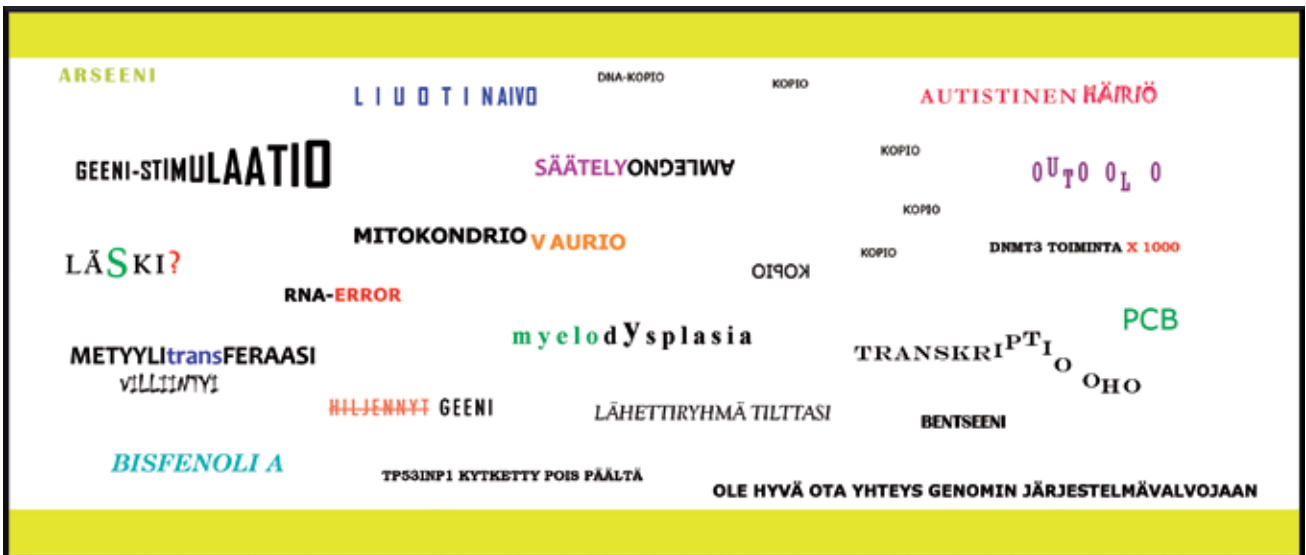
ARSEENI

LIUOTINAIVO

DNA-KOPIO

KOPIO

AUTISTINEN HÄIRIÖ

GEENI-STIMULAATIO

SÄÄTELYONGELMA

KOPIO

OUTO OLO

KOPIO

MITOKONDRIO VAURIO

LÄSKI?

KOPIO

KOPIO

DNMT3 TOIMINTA X 1000

RNA-ERROR

PCB

myelodysplasia

METYYLItransFERAASI

VILLIINTYI

TRANSKRIPTIO OHO

HILJENNYT GEENI

LÄHETTIRYHMÄ TILTTASI

BENTSEENI

BISFENOLI A

TP53INP1 KYTKETTY POIS PÄÄLTÄ

OLE HYVÄ OTA YHTEYS GENOMIN JÄRJESTELMÄVALVOJAAN